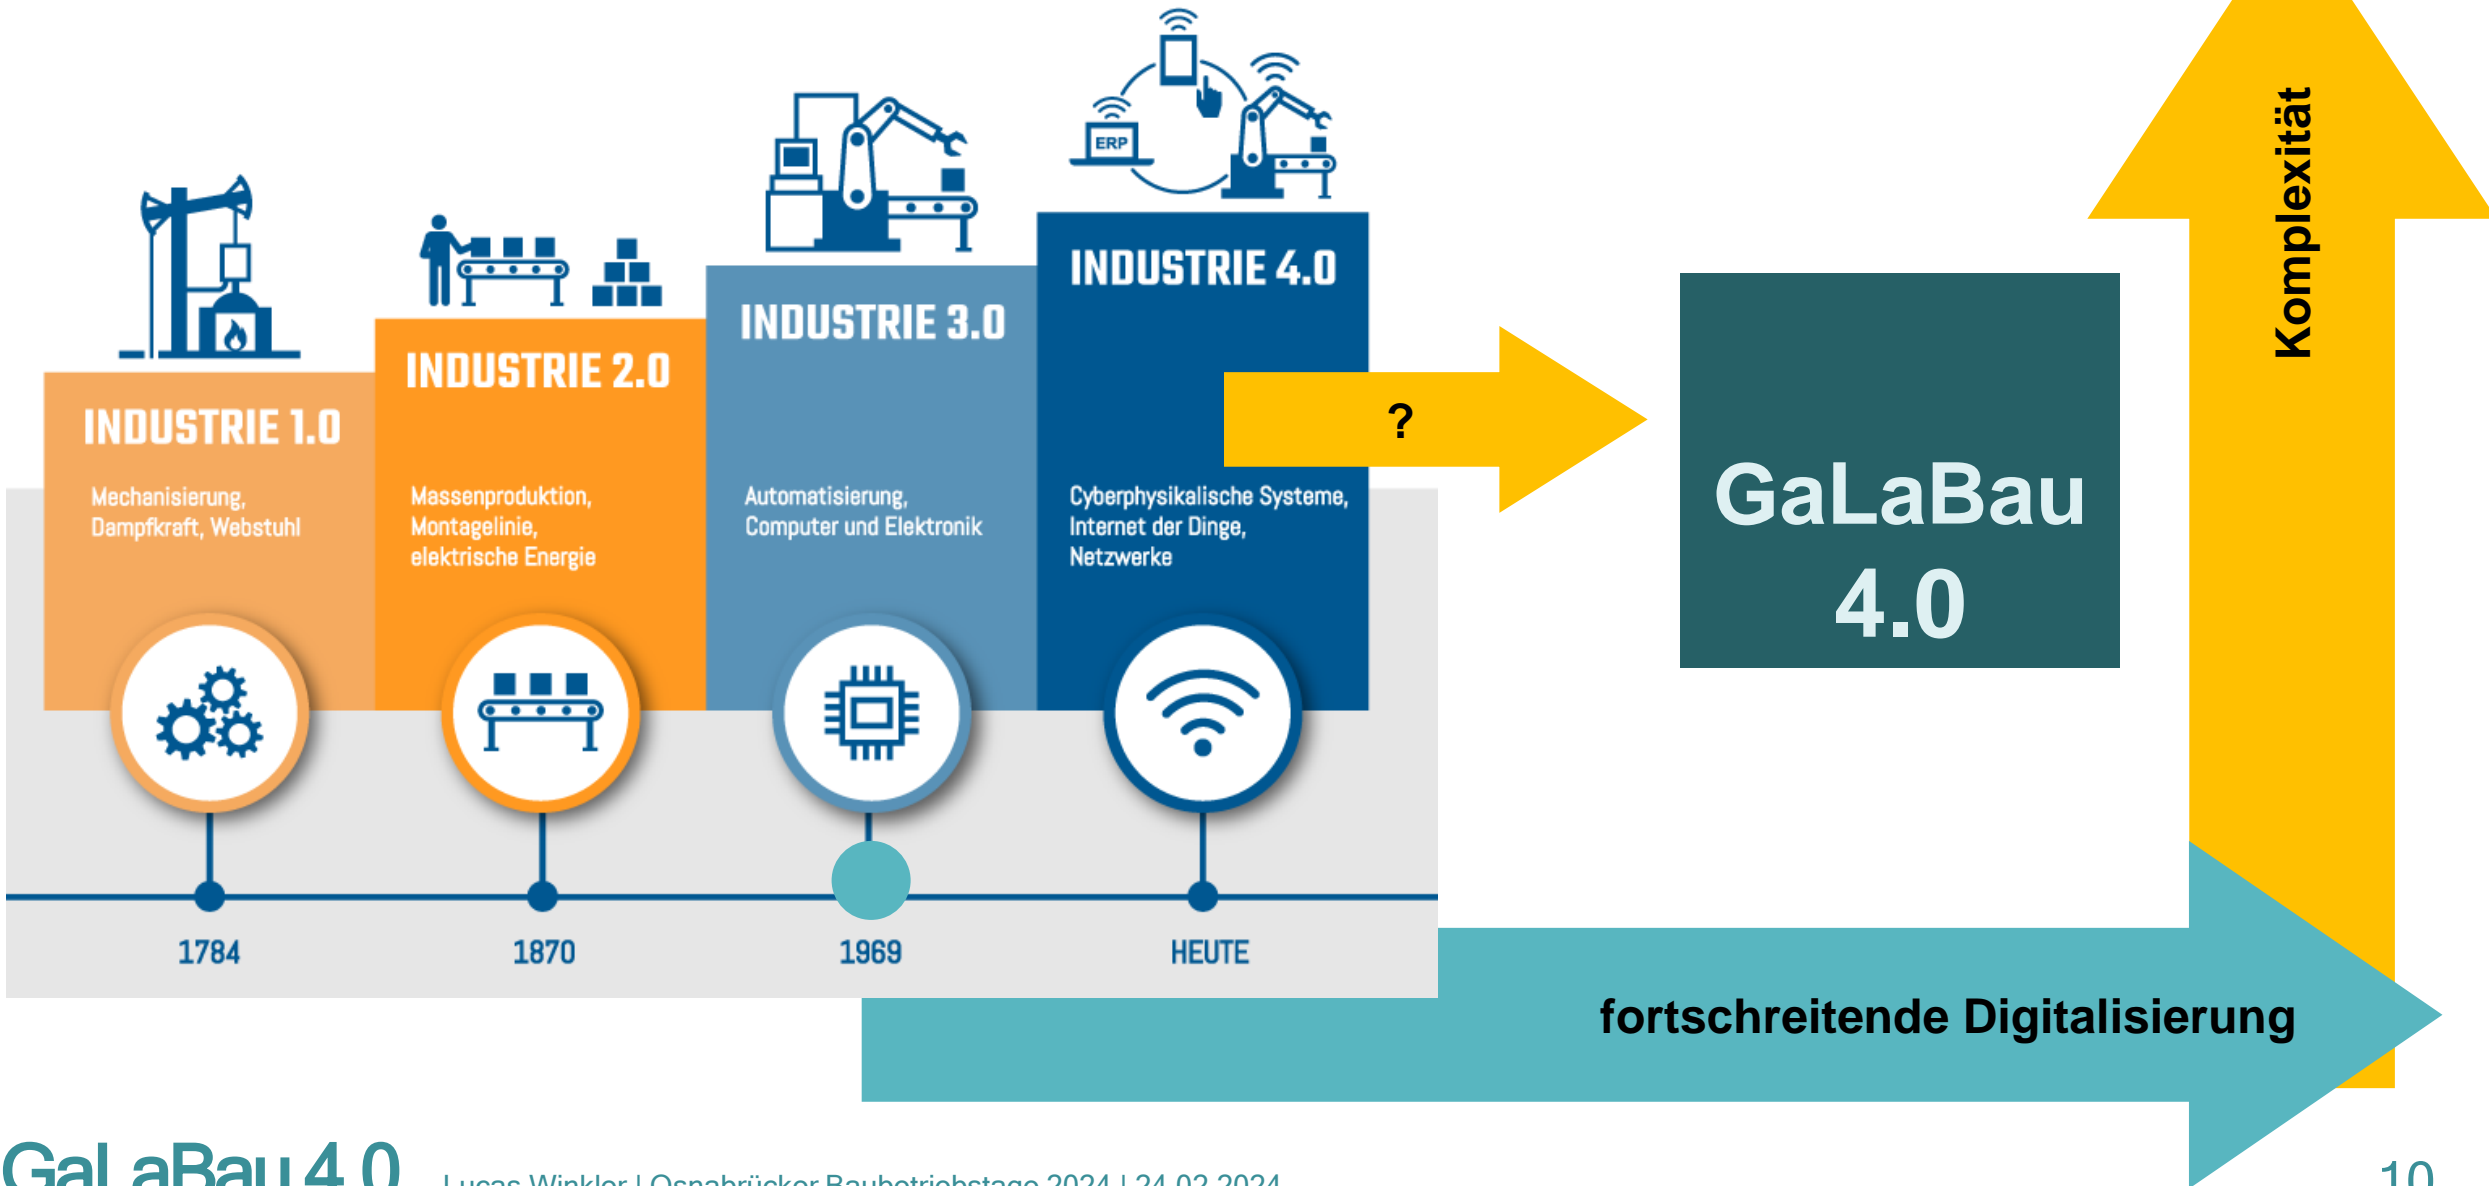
ERP

INDUSTRIE 1.0

Mechanisierung, Dampfkraft, Webstuhl

INDUSTRIE 2.0

Massenproduktion, Montagelinie, elektrische Energie

INDUSTRIE 3.0

Automatisierung, Computer und Elektronik

INDUSTRIE 4.0

Cyberphysikalische Systeme, Internet der Dinge, Netzwerke

?

GaLaBau 4.0

Komplexität

1784

1870

1969

HEUTE

fortschreitende Digitalisierung

GaLaBau 4.0

Lucas Winkler | Osnabrücker Baubetriebstage 2024 | 24.02.2024

10